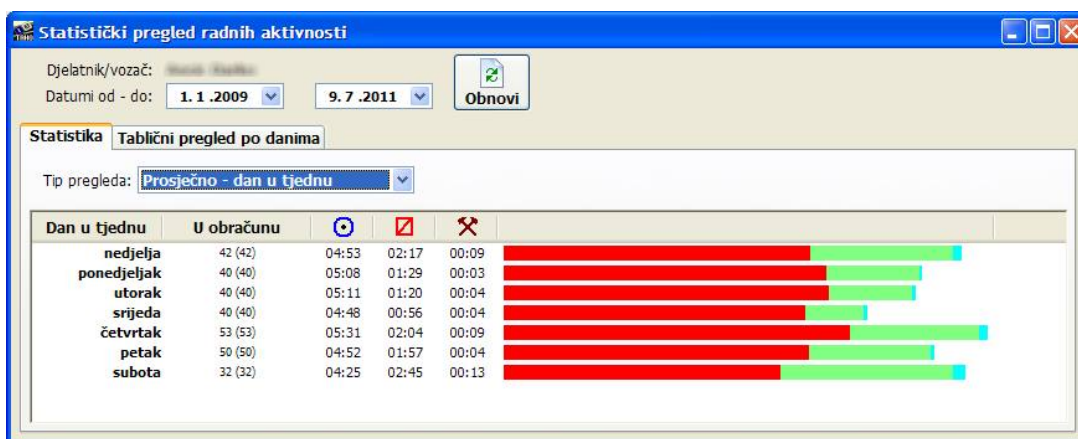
Statistički pregled radnih aktivnosti

Djelatnik/vozač: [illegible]
Datumi od - do: 1.1.2009 9.7.2011
Obnovi

Statistika | Tablični pregled po danima

Tip pregleda: Prosječno - dan u tjednu

| Dan u tjednu | U obračunu | | | |
|---|---|---|---|---|
| nedjelja | 42 (42) | 04:53 | 02:17 | 00:09 |
| ponedjeljak | 40 (40) | 05:08 | 01:29 | 00:03 |
| utorak | 40 (40) | 05:11 | 01:20 | 00:04 |
| srijeda | 40 (40) | 04:48 | 00:56 | 00:04 |
| četvrtak | 53 (53) | 05:31 | 02:04 | 00:09 |
| petak | 50 (50) | 04:52 | 01:57 | 00:04 |
| subota | 32 (32) | 04:25 | 02:45 | 00:13 |